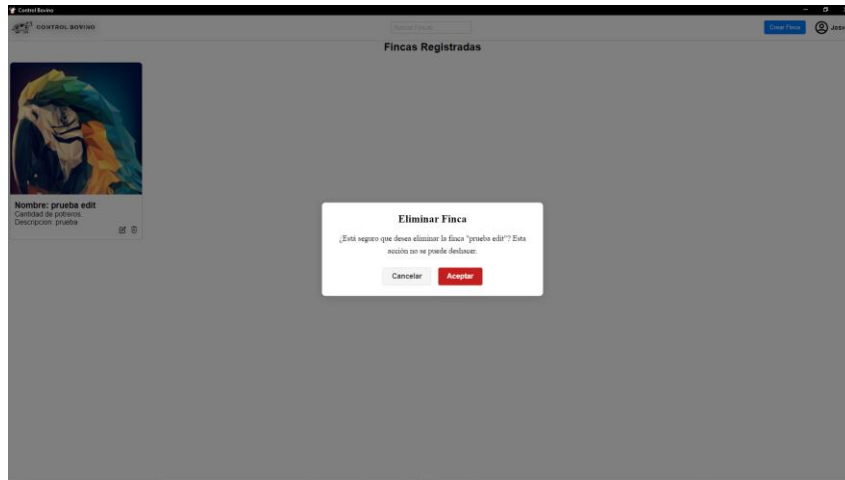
Control Bovino

CONTROL BOVINO

Buscar Fincas

Crear Finca

Jose

Fincas Registradas

Nombre: prueba edit
Cantidad de potreros:
Descripcion: prueba

Eliminar Finca

¿Está seguro que desea eliminar la finca "prueba edit"? Esta acción no se puede deshacer.

Cancelar

Aceptar